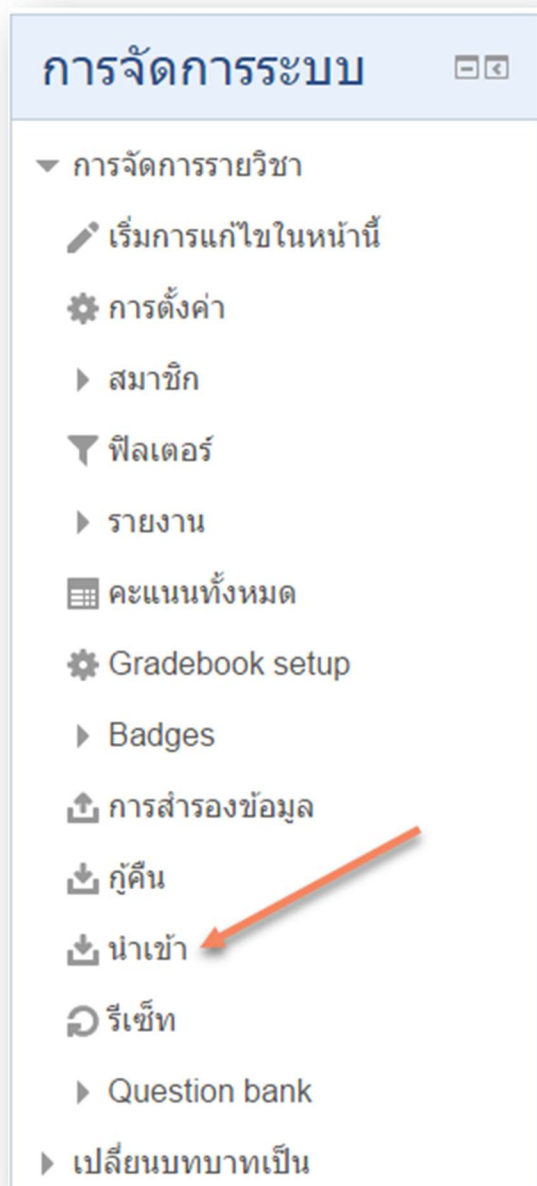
การจัดการระบบ

การจัดการรายวิชา

เริ่มการแก้ไขในหน้านี้

การตั้งค่า

สมาชิก

ฟิลเตอร์

รายงาน

คะแนนทั้งหมด

Gradebook setup

Badges

การสำรองข้อมูล

กู้คืน

นำเข้า

รีเซ็ท

Question bank

เปลี่ยนบทบาทเป็น